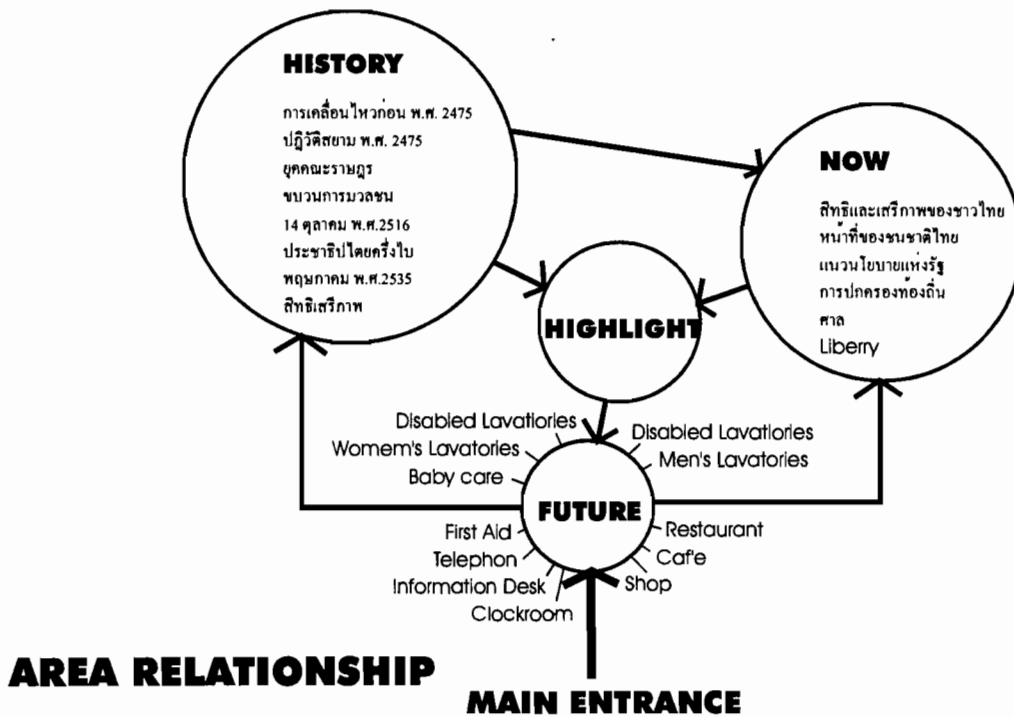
HISTORY

การเคลื่อนไหวก่อน พ.ศ. 2475
ปฏิวัติสยาม พ.ศ. 2475
ยุคคณะราษฎร
ขบวนการมวลชน
14 ตุลาคม พ.ศ.2516
ประชาธิปไตยครึ่งใบ
พฤษภาคม พ.ศ.2535
สิทธิเสรีภาพ

NOW

สิทธิและเสรีภาพของชาวไทย
หน้าที่ของชนชาติไทย
แนวนโยบายแห่งรัฐ
การปกครองท้องถิ่น
ศาล
Liberry

HIGHLIGHT

Disabled Lavatlories
Womem's Lavatories
Baby care
Disabled Lavatlories
Men's Lavatories

FUTURE

First Aid
Telephon
Information Desk
Clockroom
Restaurant
Caf'e
Shop

AREA RELATIONSHIP

MAIN ENTRANCE